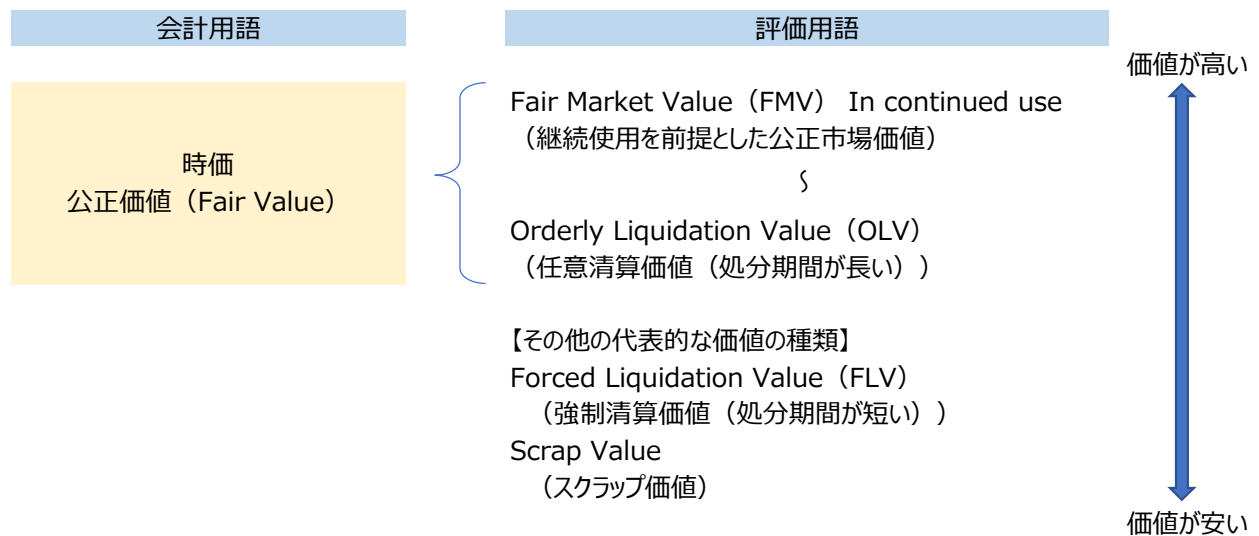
会計用語

評価用語

価値が高い

時価
公正価値（Fair Value）

Fair Market Value（FMV） In continued use
（継続使用を前提とした公正市場価値）

Orderly Liquidation Value（OLV）
（任意清算価値（処分期間が長い））

【その他の代表的な価値の種類】
Forced Liquidation Value（FLV）
（強制清算価値（処分期間が短い））
Scrap Value
（スクラップ価値）

価値が安い